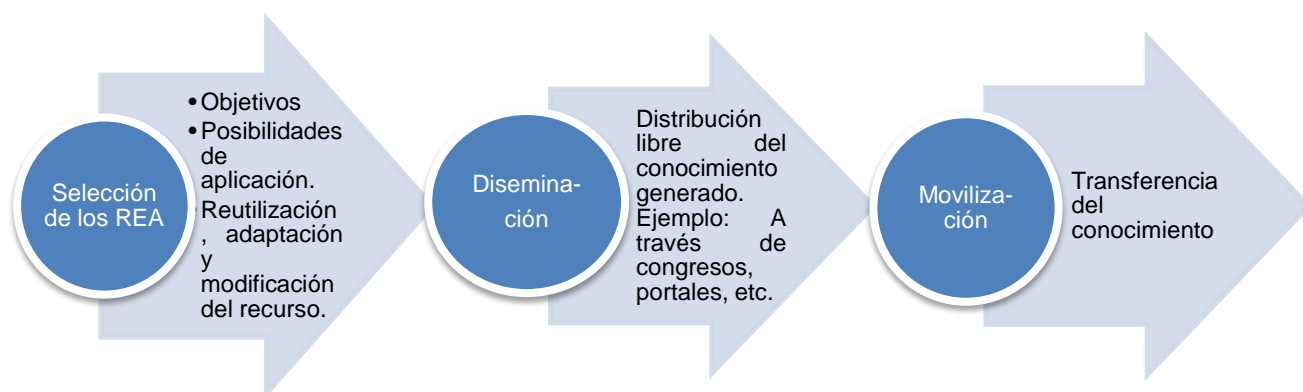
Selección de los REA

• Objetivos
• Posibilidades de aplicación. Reutilización, adaptación y modificación del recurso.

Disemina-ción

Distribución libre del conocimiento generado. Ejemplo: A través de congresos, portales, etc.

Moviliza-ción

Transferencia del conocimiento